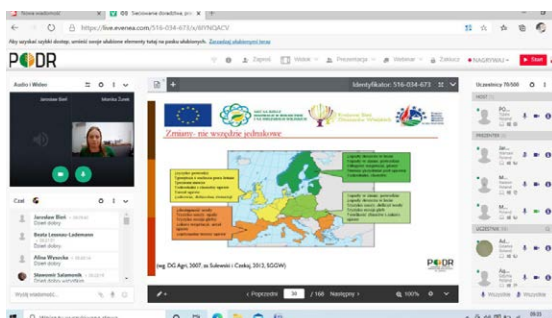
Nowa wiadomość | 06 Swiatowe doradztwo pro ×

https://live.evenea.com/516-034-673/x/8YNQACV

Aby uzyskać szybki dostęp, umieść swoje ulubione elementy tutaj na pasku ulubionych. Zarządzaj ulubionymi teraz

PODR

Zaproś | Widok | Prezentacja | Webinar | Zakończ | NAGRYWAJ | Start

Audio i Wideo

Jarosław Bieś | Monika Żurek

Identyfikator: 516-034-673

Zmiany- nie wszędzie jednakowe

(wg. DG Agri, 2007, za Sulewski i Czekaj, 2012, SGGW)

PODR

Poprzedni | 30 | / 168 | Następny | 100%

Czat

Jarosław Bieś
Dzień dobry

Beata Lesnau-Ledemann
Dzień dobry

Alina Wysocka
Dzień dobry

Sławomir Sałamonik
Dzień dobry wszystkim

Wyślij wiadomość...

Uczestnicy 70/500

HOST

PREZENTER

UCZESTNIK

Wszystkie | Wszystkie